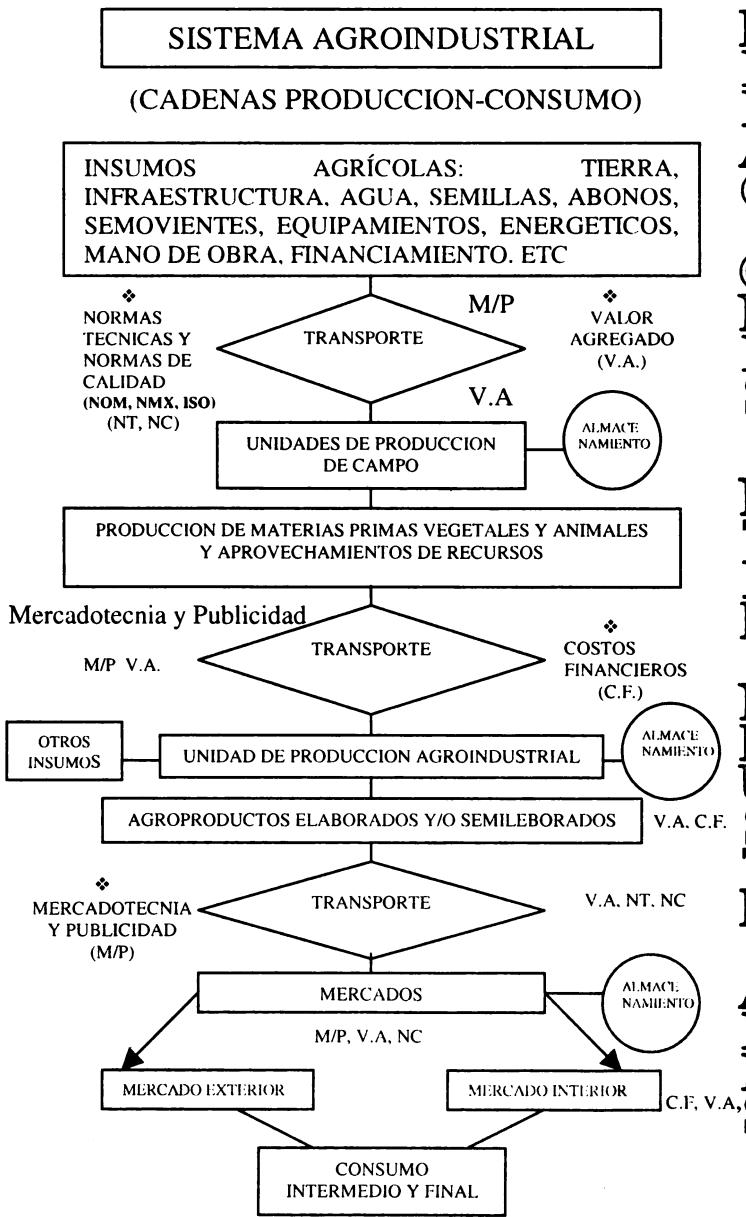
SISTEMA AGROINDUSTRIAL

(CADENAS PRODUCCION-CONSUMO)

INSUMOS AGRÍCOLAS: TIERRA, INFRAESTRUCTURA, AGUA, SEMILLAS, ABONOS, SEMOVIENTES, EQUIPAMIENTOS, ENERGETICOS, MANO DE OBRA, FINANCIAMIENTO. ETC

❖ NORMAS TECNICAS Y NORMAS DE CALIDAD (NOM, NMX, ISO) (NT, NC)

M/P

TRANSPORTE

❖ VALOR AGREGADO (V.A.)

V.A

UNIDADES DE PRODUCCION DE CAMPO

ALMACENAMIENTO

PRODUCCION DE MATERIAS PRIMAS VEGETALES Y ANIMALES Y APROVECHAMIENTOS DE RECURSOS

Mercadotecnia y Publicidad

M/P V.A.

TRANSPORTE

❖ COSTOS FINANCIEROS (C.F.)

OTROS INSUMOS

UNIDAD DE PRODUCCION AGROINDUSTRIAL

ALMACENAMIENTO

AGROPRODUCTOS ELABORADOS Y/O SEMILEBORADOS

V.A. C.F.

❖ MERCADOTECNIA Y PUBLICIDAD (M/P)

TRANSPORTE

V.A. NT. NC

MERCADOS

ALMACENAMIENTO

M/P, V.A, NC

MERCADO EXTERIOR

MERCADO INTERIOR

C.F, V.A,

CONSUMO INTERMEDIO Y FINAL